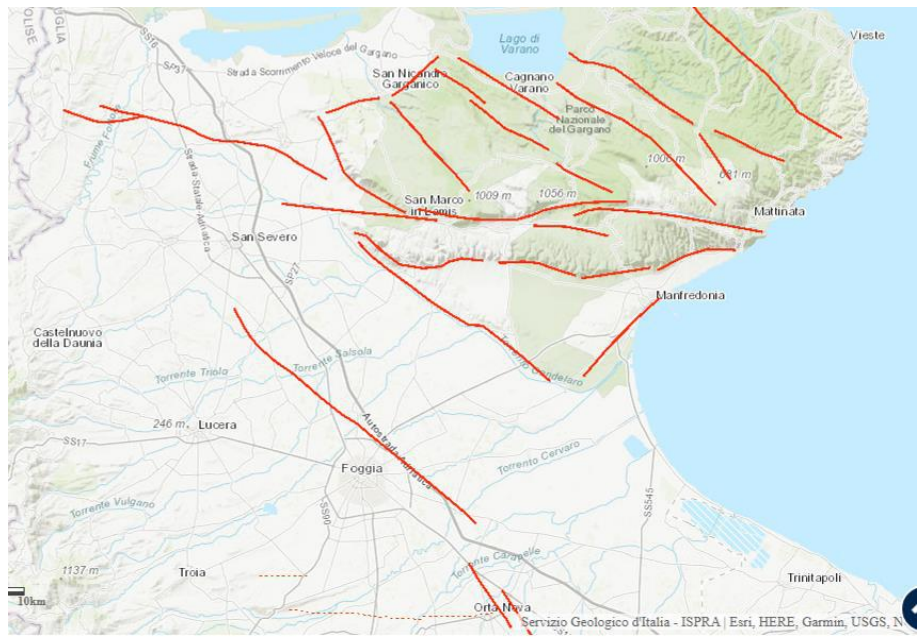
OLISE
GLIA
SS16
SP37
Strada a Scorrimento Veloce del Gargano
Lago di Varano
Vieste
San Nicandro Garganico
Cagnano Varano
Parco Nazionale del Gargano
Fiume Fortore
Strada Statale Adriatica
1009 m
1056 m
1006 m
681 m
San Marco in Lamis
Mattinata
San Severo
SP27
Manfredonia
Castelnuovo della Daunia
Torrente Salsola
Torrente Triolo
Torrente Candelaro
246 m
Lucera
SS17
Autostrada Adriatica
Torrente Cervaro
Foggia
SS90
SS545
Torrente Vulgano
Torrente Carapelle
1137 m
Troia
Trinitapoli
10km
Orta Nova
Servizio Geologico d'Italia - ISPRA | Esri, HERE, Garmin, USGS, N